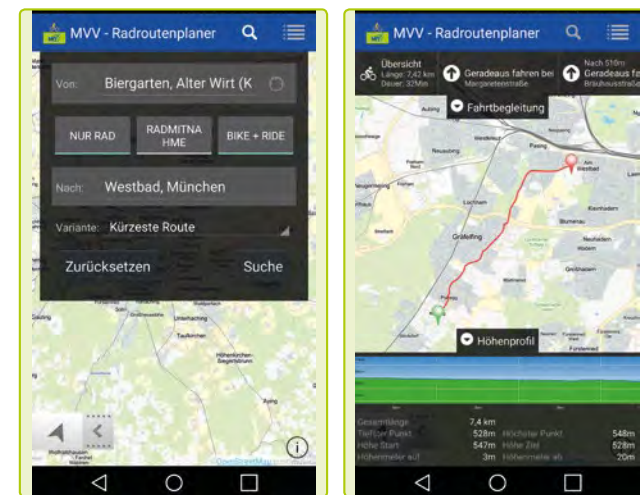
MVV - Radroutenplaner

Von: Biergarten, Alter Wirt (K

NUR RAD

RADMITNAHME

BIKE + RIDE

Nach: Westbad, München

Variante: Kürzeste Route

Zurücksetzen

Suche

OpenStreetMap

MVV - Radroutenplaner

Übersicht
Länge: 7,42 km
Dauer: 32Min

Geradeaus fahren bei
Margaretenstraße

Nach 510m
Geradeaus fa
Bräuhausstraße

Fahrtbegleitung

Am Westbad

Höhenprofil

Gesamtlänge 7,4 km
Tiefster Punkt 528m
Höhe Start 547m
Höhenmeter auf 3m
Höchster Punkt 548m
Höhe Ziel 528m
Höhenmeter ab 20m